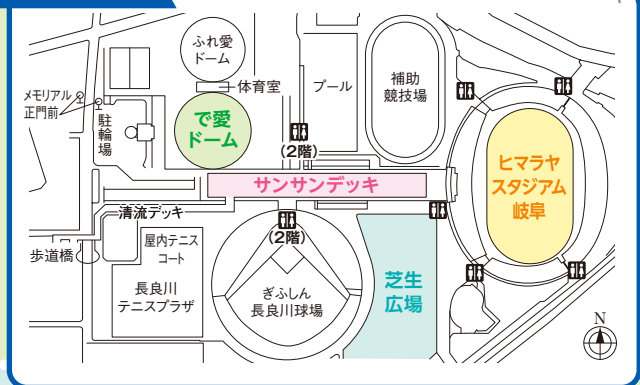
ふれ愛
ドーム

体育室

プール

補助
競技場

メモリアル
正門前

駐
輪
場

で愛
ドーム

(2階)

ヒマラヤ
スタジアム
岐阜

サンサンデッキ

清流デッキ

屋内テニス
コート

(2階)

歩道橋

長良川
テニスプラザ

ぎふしん
長良川球場

芝生
広場

N